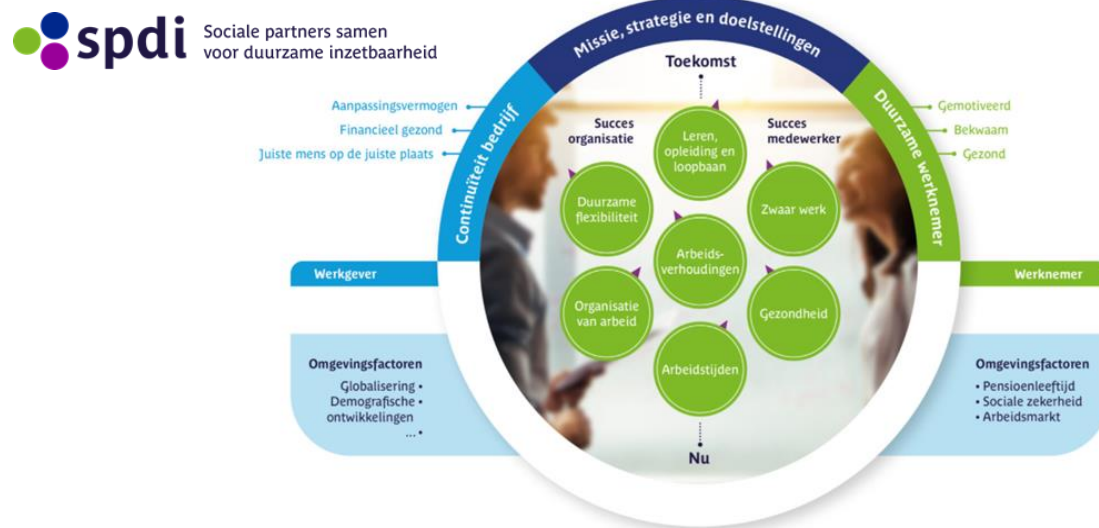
spdi Sociale partners samen voor duurzame inzetbaarheid

Missie, strategie en doelstellingen

Toekomst

Continuïteit bedrijf

Aanpassingsvermogen
Financieel gezond
Juiste mens op de juiste plaats

Duurzame werknemer

Gemotiveerd
Bekwaam
Gezond

Succes organisatie

Succes medewerker

Leren, opleiding en loopbaan

Duurzame flexibiliteit

Zwaar werk

Arbeids-verhoudingen

Organisatie van arbeid

Gezondheid

Arbeidstijden

Nu

Werkgever

Werknemer

Omgevingsfactoren
Globalisering •
Demografische •
ontwikkelingen
...•

Omgevingsfactoren
• Pensioenleeftijd
• Sociale zekerheid
• Arbeidsmarkt